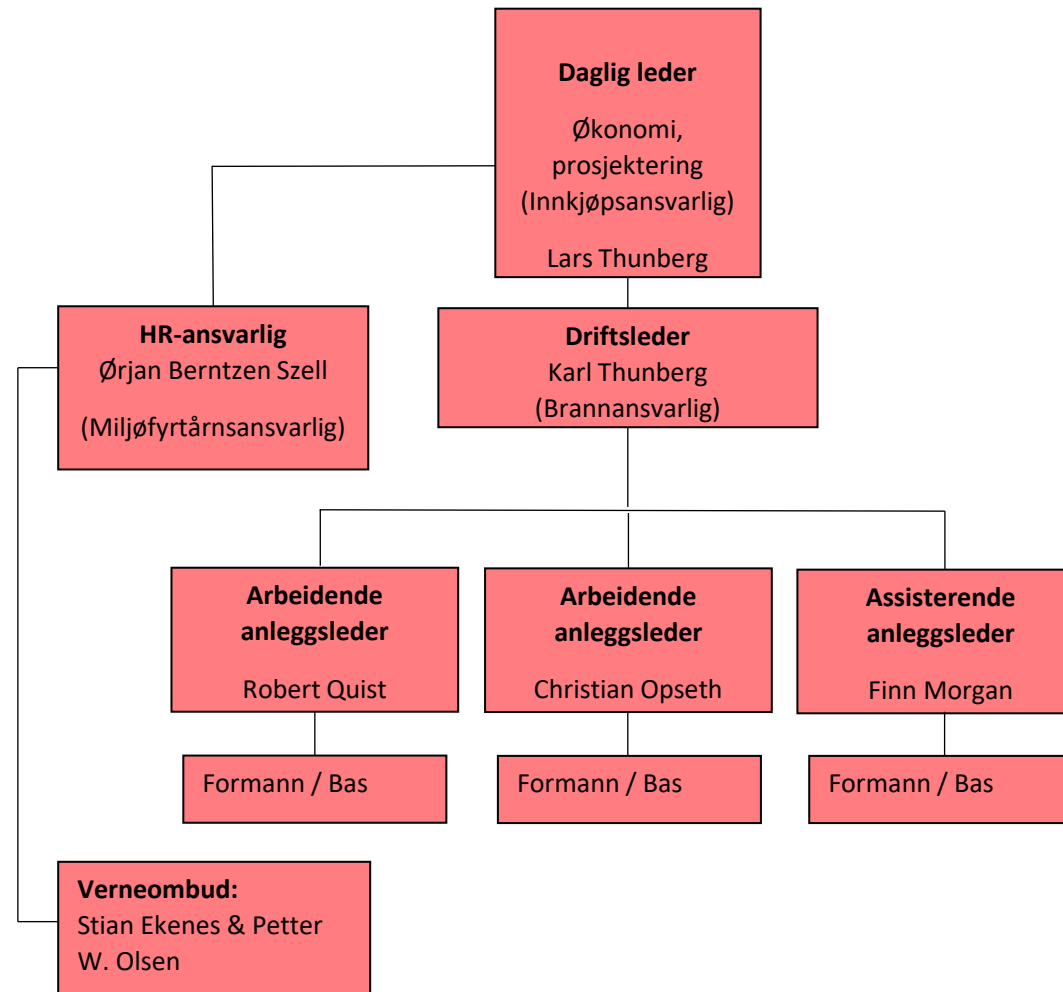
Daglig leder

Økonomi, prosjektering (Innkjøpsansvarlig)

Lars Thunberg

HR-ansvarlig
Ørjan Berntzen Szell

(Miljøfyrtårnsansvarlig)

Driftsleder
Karl Thunberg
(Brannansvarlig)

Arbeidende anleggsleder

Robert Quist

Formann / Bas

Arbeidende anleggsleder

Christian Opseth

Formann / Bas

Assisterende anleggsleder

Finn Morgan

Formann / Bas

Verneombud:
Stian Ekenes & Petter W. Olsen